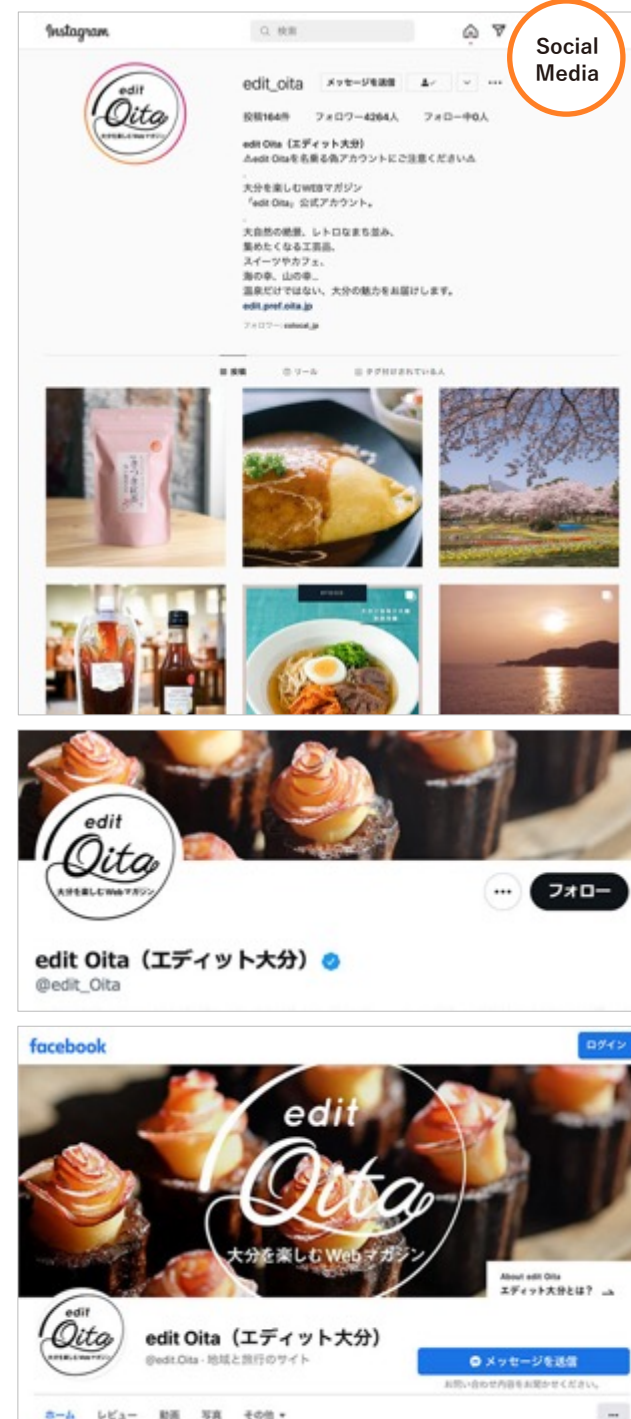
Instagram

検索

Social Media

edit Oita 大分を楽しむWebマガジン

edit_oita メッセージを送信

投稿164件 フォロワー4264人 フォロー中0人

edit Oita（エディット大分）
⚠edit Oitaを名乗る偽アカウントにご注意ください⚠

大分を楽しむWEBマガジン
「edit Oita」公式アカウント。

大自然の絶景、レトロなまち並み、
集めたくなる工芸品、
スイーツやカフェ、
海の幸、山の幸…
温泉だけではない、大分の魅力をお届けします。
edit.pref.oita.jp

フォロワー: zoleoat_jp

投稿 リール タグ付けされている人

edit Oita 大分を楽しむWebマガジン

フォロー

edit Oita（エディット大分）
@edit_Oita

facebook ログイン

edit Oita 大分を楽しむWebマガジン

About edit Oita
エディット大分とは？

edit Oita 大分を楽しむWebマガジン

edit Oita（エディット大分）
@edit.Oita · 地域と旅行のサイト

メッセージを送信
お問い合わせ内容をお聞かせください。

ホーム レビュー 動画 写真 その他 ▾ ···